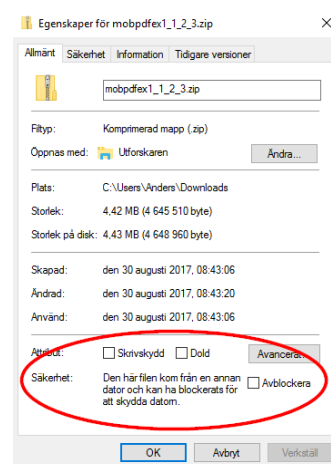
Egenskaper för mobpdfex1_1_2_3.zip

Allmänt | Säkerhet | Information | Tidigare versioner

mobpdfex1_1_2_3.zip

Filtyp: Komprimerad mapp (.zip)
Öppnas med: Utforskaren [Ändra...]

Plats: C:\Users\Anders\Downloads
Storlek: 4,42 MB (4 645 510 byte)
Storlek på disk: 4,43 MB (4 648 960 byte)

Skapad: den 30 augusti 2017, 08:43:06
Ändrad: den 30 augusti 2017, 08:43:20
Använd: den 30 augusti 2017, 08:43:06

Attribut: Skrivskydd Dold [Avancerat...]

Säkerhet: Den här filen kom från en annan dator och kan ha blockerats för att skydda datorn. Avblockera

OK | Avbryt | Verkställ